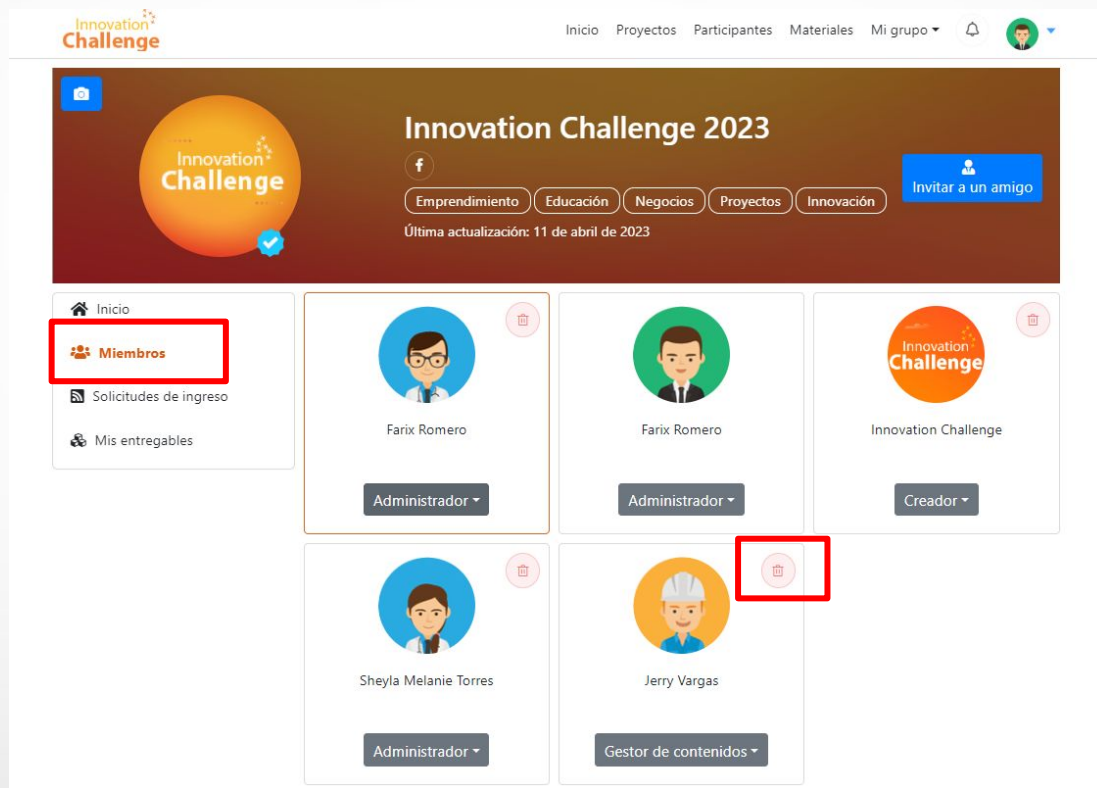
Innovation Challenge

Inicio Proyectos Participantes Materiales Mi grupo

Innovation Challenge

Innovation Challenge 2023

f

Emprendimiento Educación Negocios Proyectos Innovación

Última actualización: 11 de abril de 2023

Invitar a un amigo

Inicio

Miembros

Solicitudes de ingreso

Mis entregables

Farix Romero

Administrador

Farix Romero

Administrador

Innovation Challenge

Innovation Challenge

Creador

Sheyla Melanie Torres

Administrador

Jerry Vargas

Gestor de contenidos